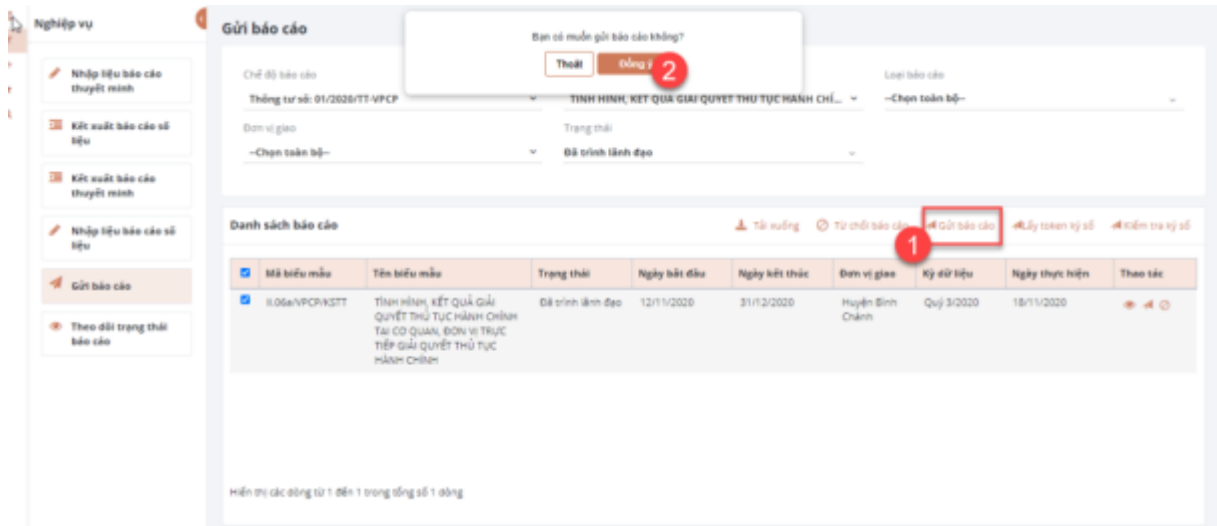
Nghiệp vụ

Nhập liệu báo cáo thuyết minh

Kết xuất báo cáo số liệu

Kết xuất báo cáo thuyết minh

Nhập liệu báo cáo số liệu

Gửi báo cáo

Theo dõi trạng thái báo cáo

Gửi báo cáo

Bạn có muốn gửi báo cáo không?

Thoát

Đồng ý

2

Chế độ báo cáo

Thông tư số: 01/2020/TT-VPCP

TÌNH HÌNH, KẾT QUẢ GIẢI QUYẾT THỦ TỤC HÀNH CHÍ...

Loại báo cáo

--Chọn toàn bộ--

Đơn vị giao

--Chọn toàn bộ--

Trạng thái

Đã trình lãnh đạo

Danh sách báo cáo

Tải xuống

Từ chối báo cáo

1

Gửi báo cáo

Lấy token ký số

Kiểm tra ký số

| Mã biểu mẫu | Tên biểu mẫu | Trạng thái | Ngày bắt đầu | Ngày kết thúc | Đơn vị giao | Kỳ dữ liệu | Ngày thực hiện | Thao tác |
|---|---|---|---|---|---|---|---|---|
| II.06a/VPCP/KSTT | TÌNH HÌNH, KẾT QUẢ GIẢI QUYẾT THỦ TỤC HÀNH CHÍNH TẠI CƠ QUAN, ĐƠN VỊ TRỰC TIẾP GIẢI QUYẾT THỦ TỤC HÀNH CHÍNH | Đã trình lãnh đạo | 12/11/2020 | 31/12/2020 | Huyện Bình Chánh | Quý 3/2020 | 18/11/2020 | |

Hiển thị các dòng từ 1 đến 1 trong tổng số 1 dòng